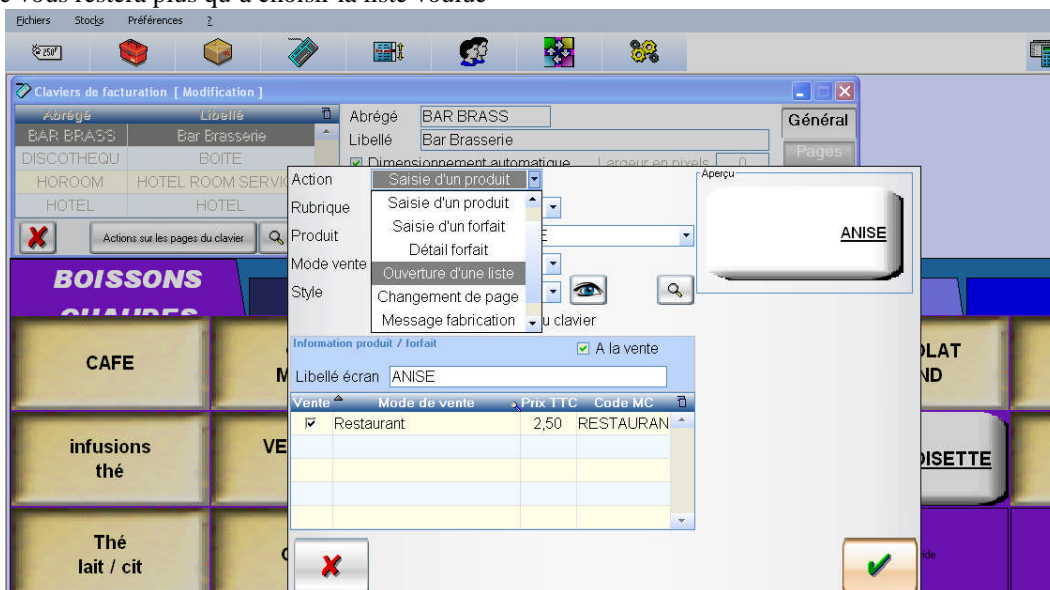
e vous restera plus qu'à choisir la liste voulue

Fichiers Stocks Préférences ?

Claviers de facturation [ Modification ]

| Abrégé | Libellé |
|---|---|
| BAR BRASS | Bar Brasserie |
| DISCOTHEQU | BOITE |
| HOROOM | HOTEL ROOM SERVIC |
| HOTEL | HOTEL |

Actions sur les pages du clavier

Abrégé BAR BRASS
Libellé Bar Brasserie
Dimensionnement automatique Largeur en pixels 0

Général
Pages

Action Saisie d'un produit
Rubrique
Produit
Mode vente
Style

Saisie d'un produit
Saisie d'un forfait
Détail forfait
Ouverture d'une liste
Changement de page
Message fabrication

u clavier

Aperçu
ANISE

Information produit / forfait
A la vente
Libellé écran ANISE

| Vente | Mode de vente | Prix TTC | Code MC |
|---|---|---|---|
| ☑ | Restaurant | 2,50 | RESTAURAN |

BOISSONS CHAUDES

CAFE
M
infusions thé
VE
Thé lait / cit
C
OLAT ND
OISETTE
ide